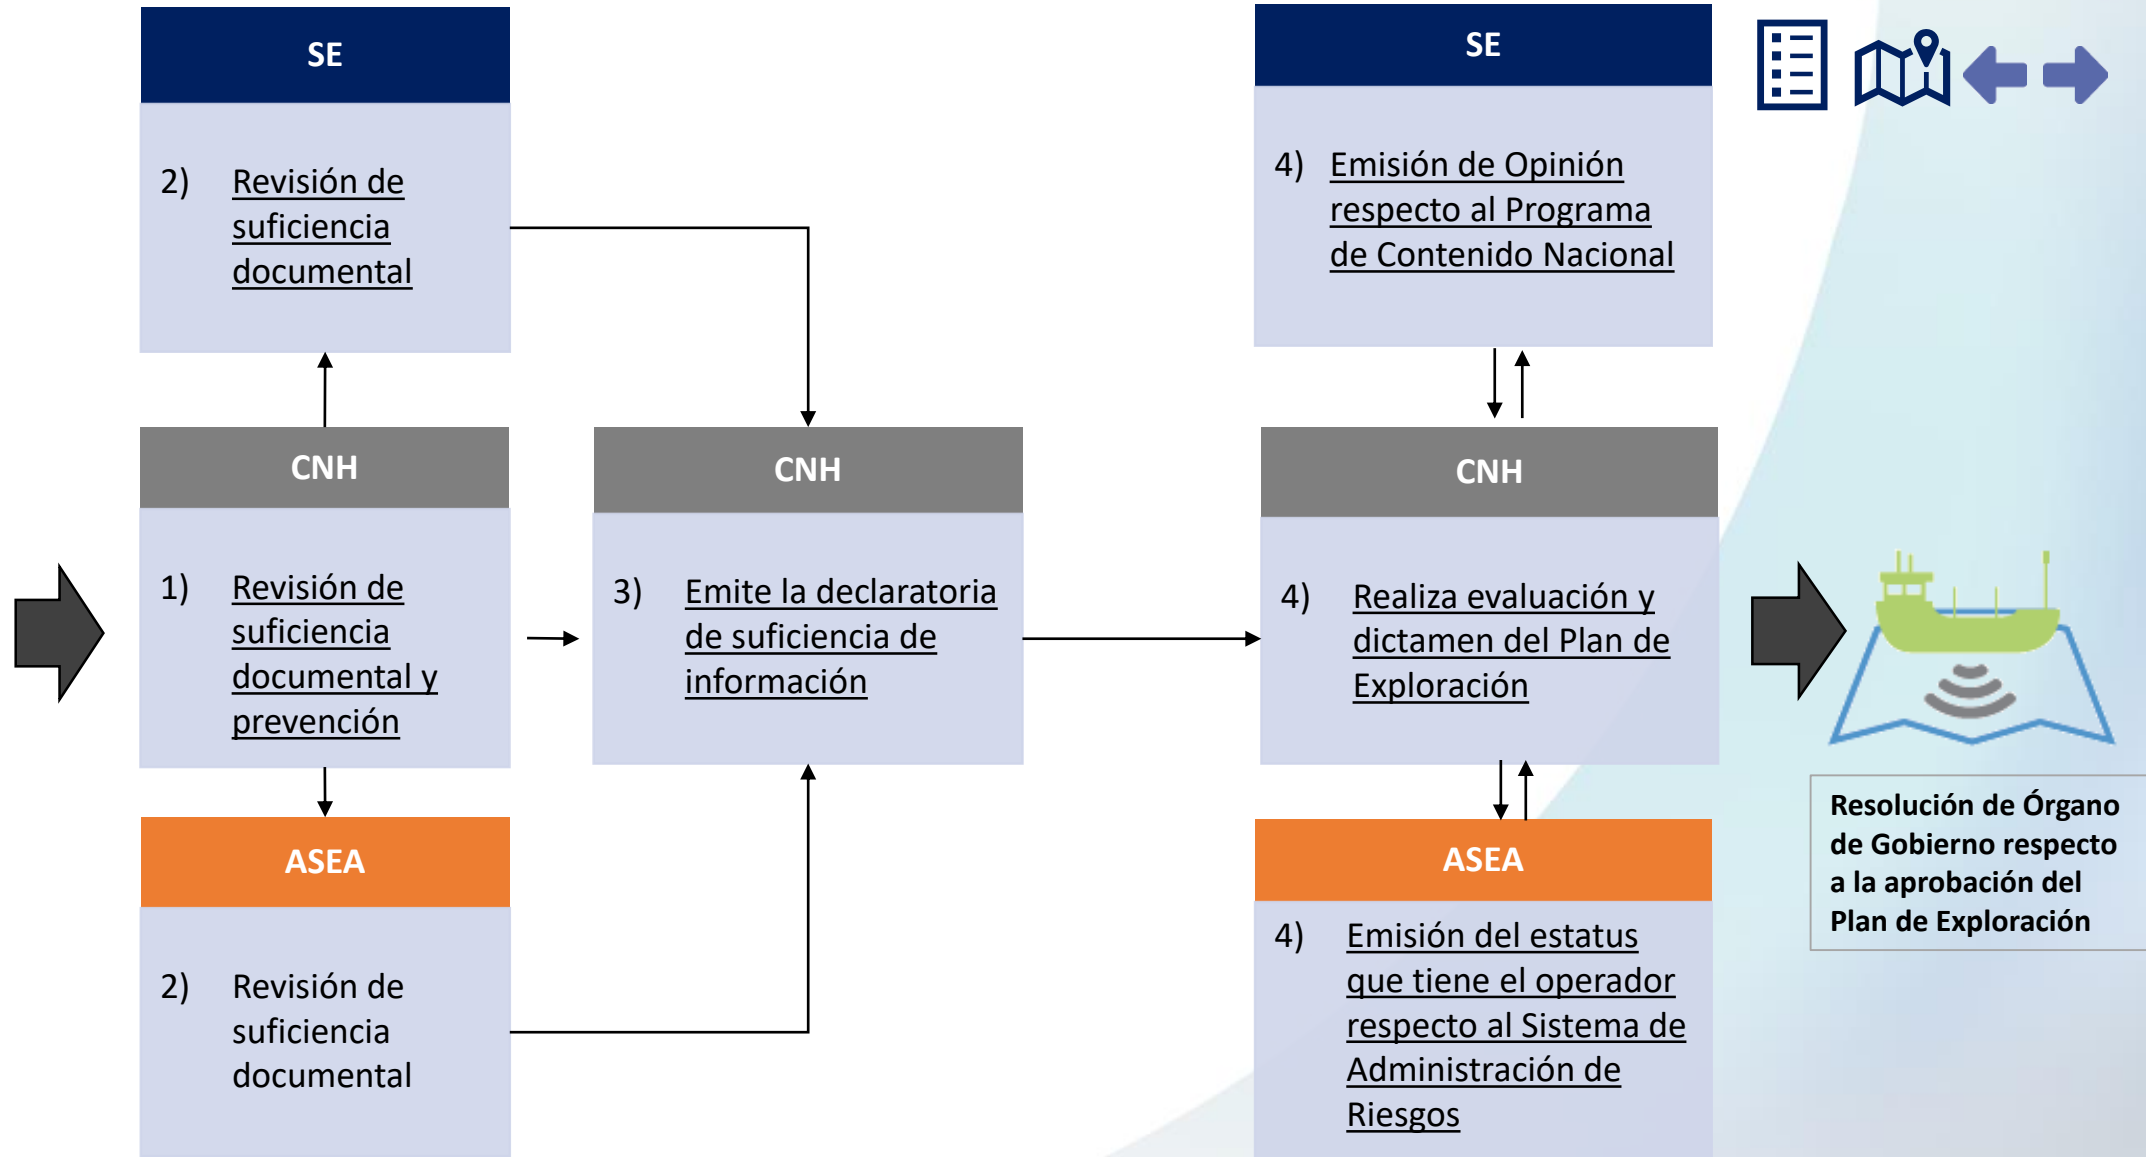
SE

2) Revisión de suficiencia documental

CNH

1) Revisión de suficiencia documental y prevención

ASEA

2) Revisión de suficiencia documental

CNH

3) Emite la declaratoria de suficiencia de información

SE

4) Emisión de Opinión respecto al Programa de Contenido Nacional

CNH

4) Realiza evaluación y dictamen del Plan de Exploración

ASEA

4) Emisión del estatus que tiene el operador respecto al Sistema de Administración de Riesgos

Resolución de Órgano de Gobierno respecto a la aprobación del Plan de Exploración